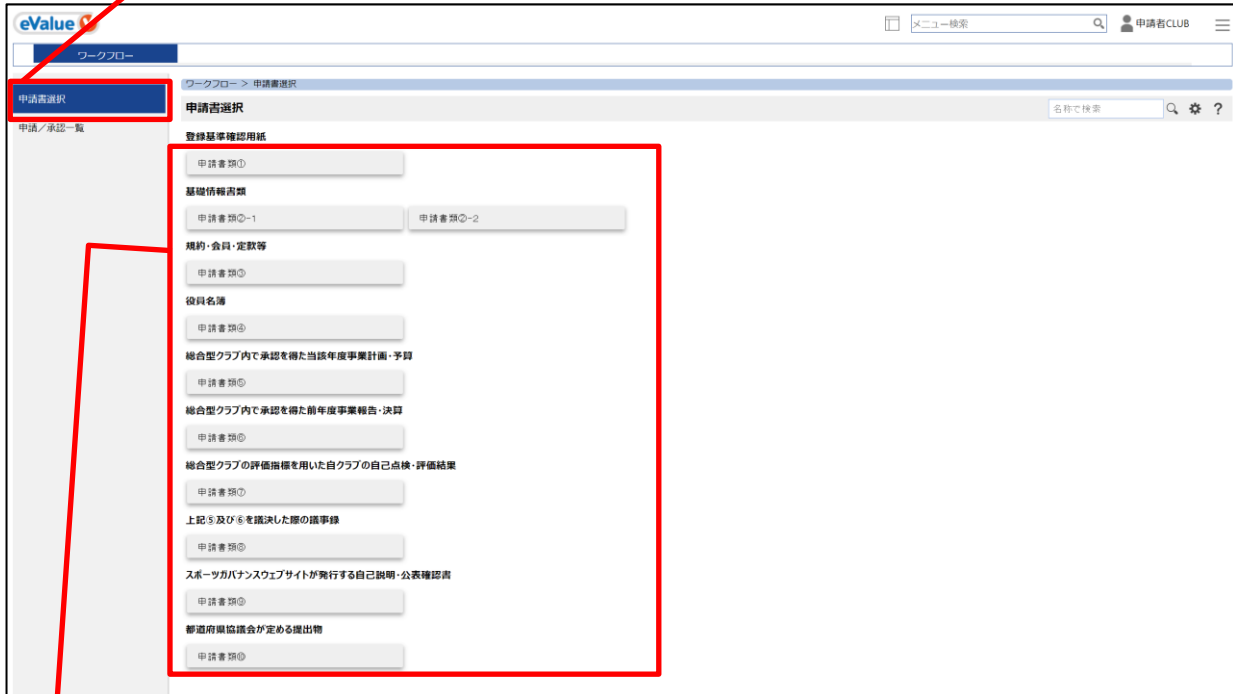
eValue

メニュー検索

申請者CLUB

ワークフロー

申請書選択

申請／承認一覧

ワークフロー > 申請書選択

申請者選択

名称で検索

?

登録基準確認用紙

申請書類①

基礎情報書類

申請書類②-1

申請書類②-2

規約・会員・定款等

申請書類③

役員名簿

申請書類④

総合型クラブ内で承認を得た当該年度事業計画・予算

申請書類⑤

総合型クラブ内で承認を得た前年度事業報告・決算

申請書類⑥

総合型クラブの評価指標を用いた自クラブの自己点検・評価結果

申請書類⑦

上記⑤及び⑥を議決した際の議事録

申請書類⑧

スポーツガバナンスウェブサイトが発行する自己説明・公表確認書

申請書類⑨

都道府県協議会が定める提出物

申請書類⑩